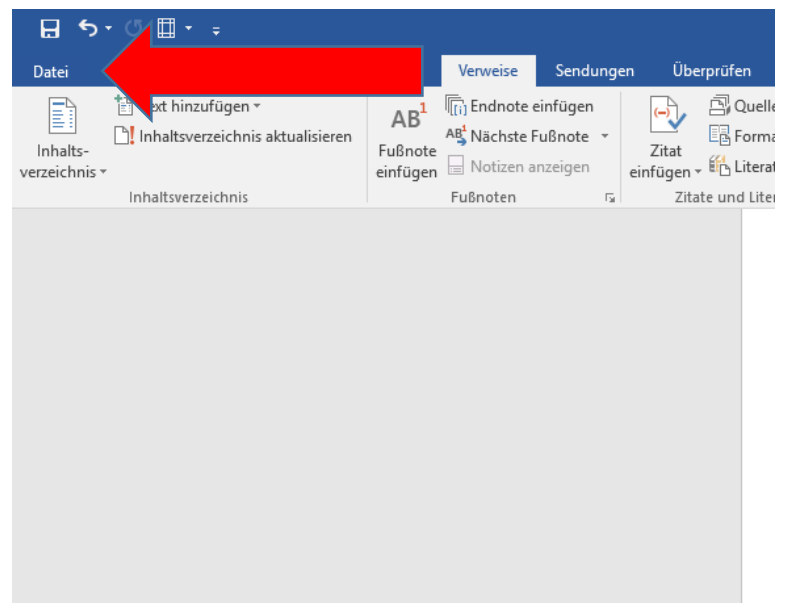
Datei

Verweise Sendungen Überprüfen

Inhaltsverzeichnis

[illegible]xt hinzufügen

Inhaltsverzeichnis aktualisieren

Inhaltsverzeichnis

$AB^1$

Fußnote einfügen

Endnote einfügen

Nächste Fußnote

Notizen anzeigen

Fußnoten

Zitat einfügen

Quelle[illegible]

Forma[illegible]

Literat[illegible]

Zitate und Liter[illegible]